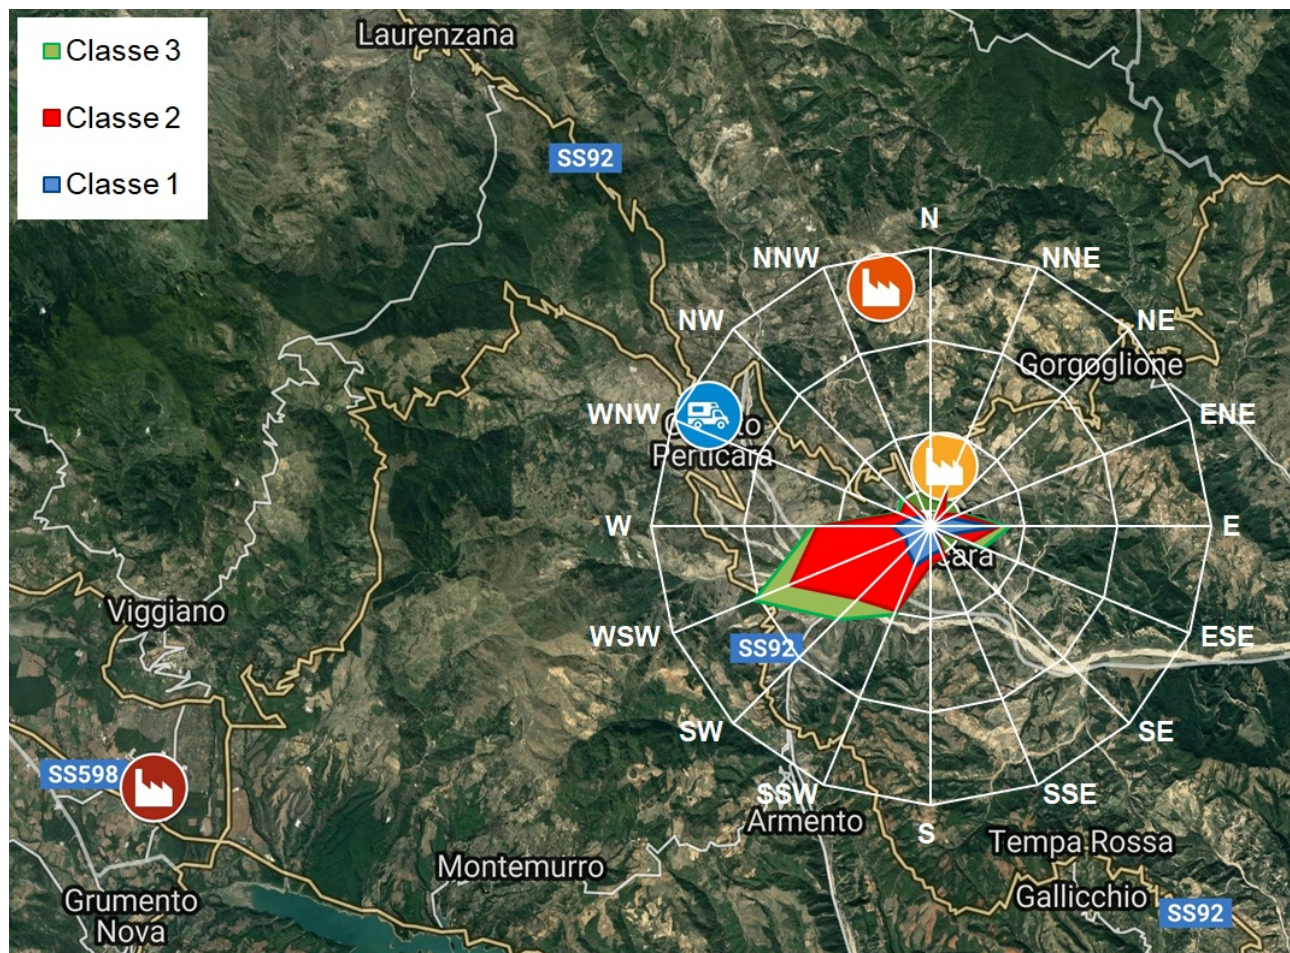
Classe 3
Classe 2
Classe 1

Laurenzana
SS92
N
NNW
NNE
NW
NE
Gorgoglione
WNW
ENE
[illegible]
Perticara
W
E
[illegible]ara
Viggiano
WSW
ESE
SS92
SW
SE
SS598
SSW
SSE
Armento
S
Tempa Rossa
Montemurro
Gallicchio
SS92
Grumento
Nova